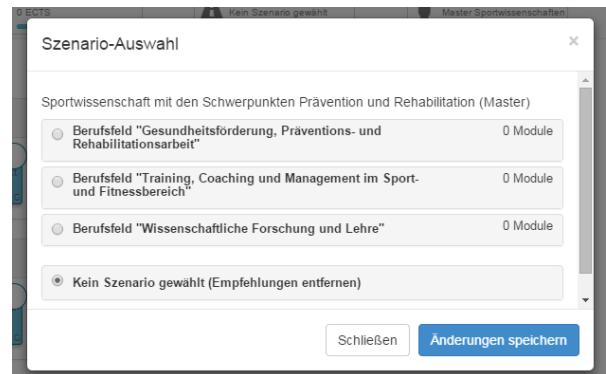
0 ECTS Kein Szenario gewählt Master Sportwissenschaften

Szenario-Auswahl

×

Sportwissenschaft mit den Schwerpunkten Prävention und Rehabilitation (Master)

Berufsfeld "Gesundheitsförderung, Präventions- und Rehabilitationsarbeit" 0 Module

Berufsfeld "Training, Coaching und Management im Sport- und Fitnessbereich" 0 Module

Berufsfeld "Wissenschaftliche Forschung und Lehre" 0 Module

Kein Szenario gewählt (Empfehlungen entfernen)

Schließen Änderungen speichern